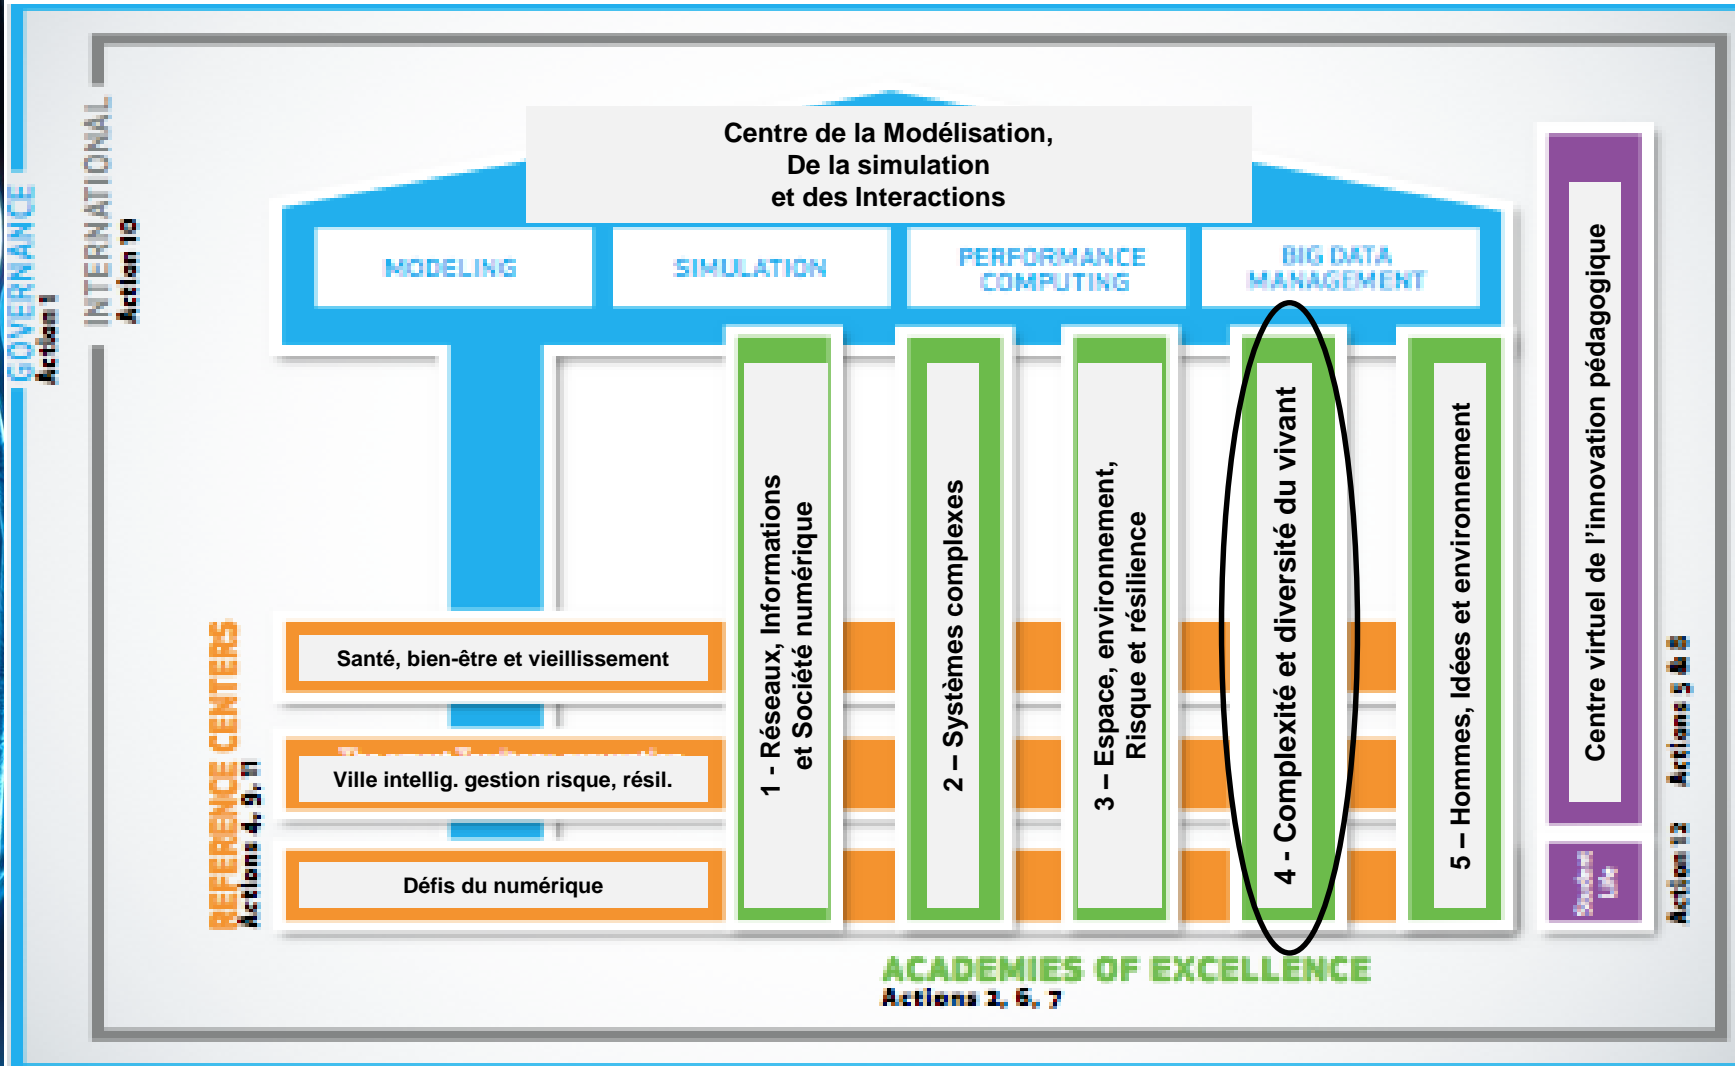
GOVERNANCE
Action 1

INTERNATIONAL
Action 10

Centre de la Modélisation,
De la simulation
et des Interactions

MODELING

SIMULATION

PERFORMANCE COMPUTING

BIG DATA MANAGEMENT

1 - Réseaux, Informations et Société numérique

2 – Systèmes complexes

3 – Espace, environnement, Risque et résilience

4 - Complexité et diversité du vivant

5 – Hommes, Idées et environnement

Centre virtuel de l'innovation pédagogique

Student Life

Actions 5 & 8

Action 12

REFERENCE CENTERS
Actions 4, 9, 11

Santé, bien-être et vieillissement

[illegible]
Ville intellig. gestion risque, résil.

Défis du numérique

ACADEMIES OF EXCELLENCE
Actions 2, 6, 7